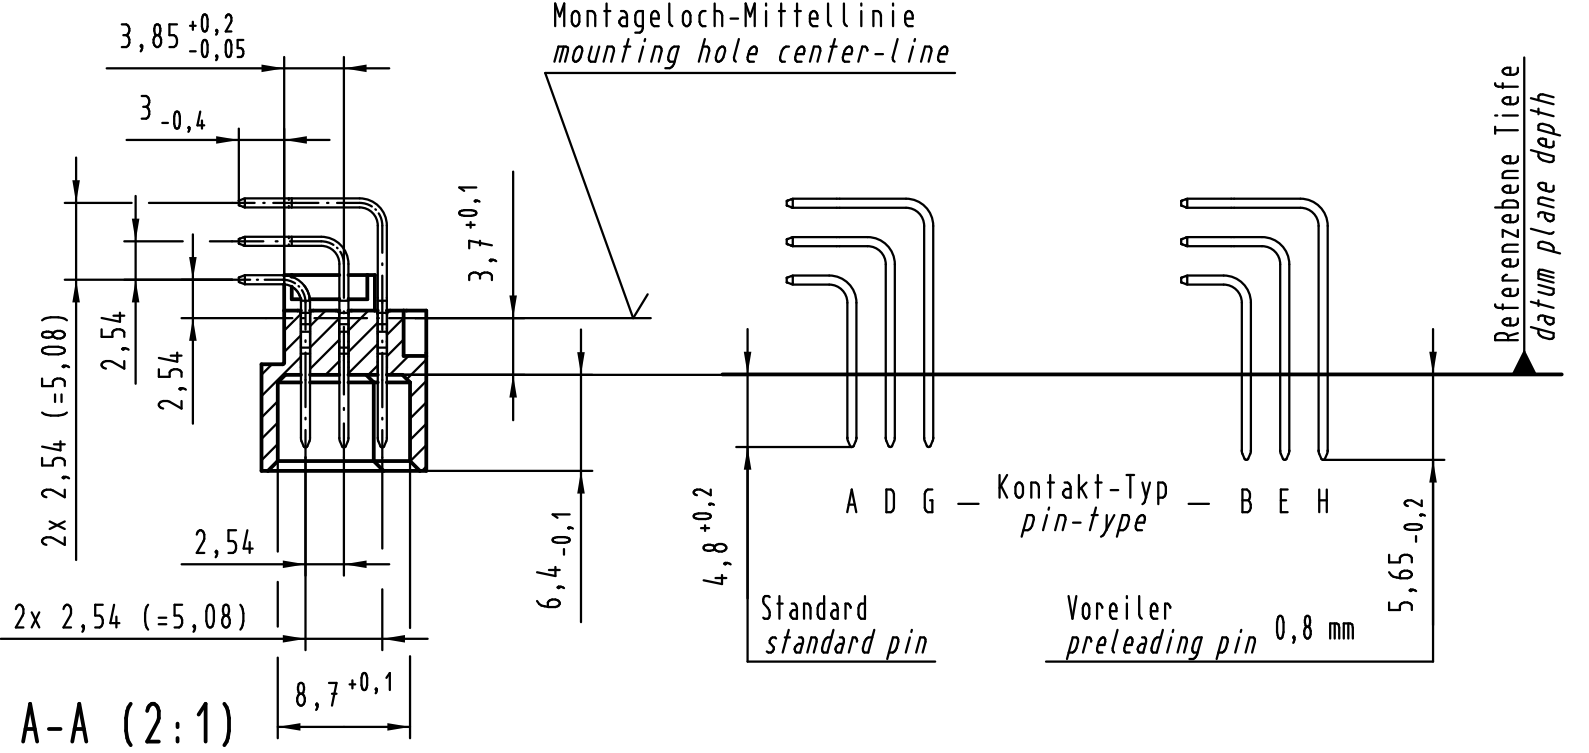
$3,85^{+0,2}_{-0,05}$

Montageloch-Mittellinie
*mounting hole center-line*

$3_{-0,4}$

$3,7^{+0,1}$

Referenzebene Tiefe
*datum plane depth*

2,54

2,54

2x 2,54 (=5,08)

A D G — Kontakt-Typ — B E H
*pin-type*

2,54

$6,4_{-0,1}$

$4,8^{+0,2}$

$5,65_{-0,2}$

2x 2,54 (=5,08)

Standard
*standard pin*

Voreiler
*preleading pin* 0,8 mm

$8,7^{+0,1}$

A-A (2:1)